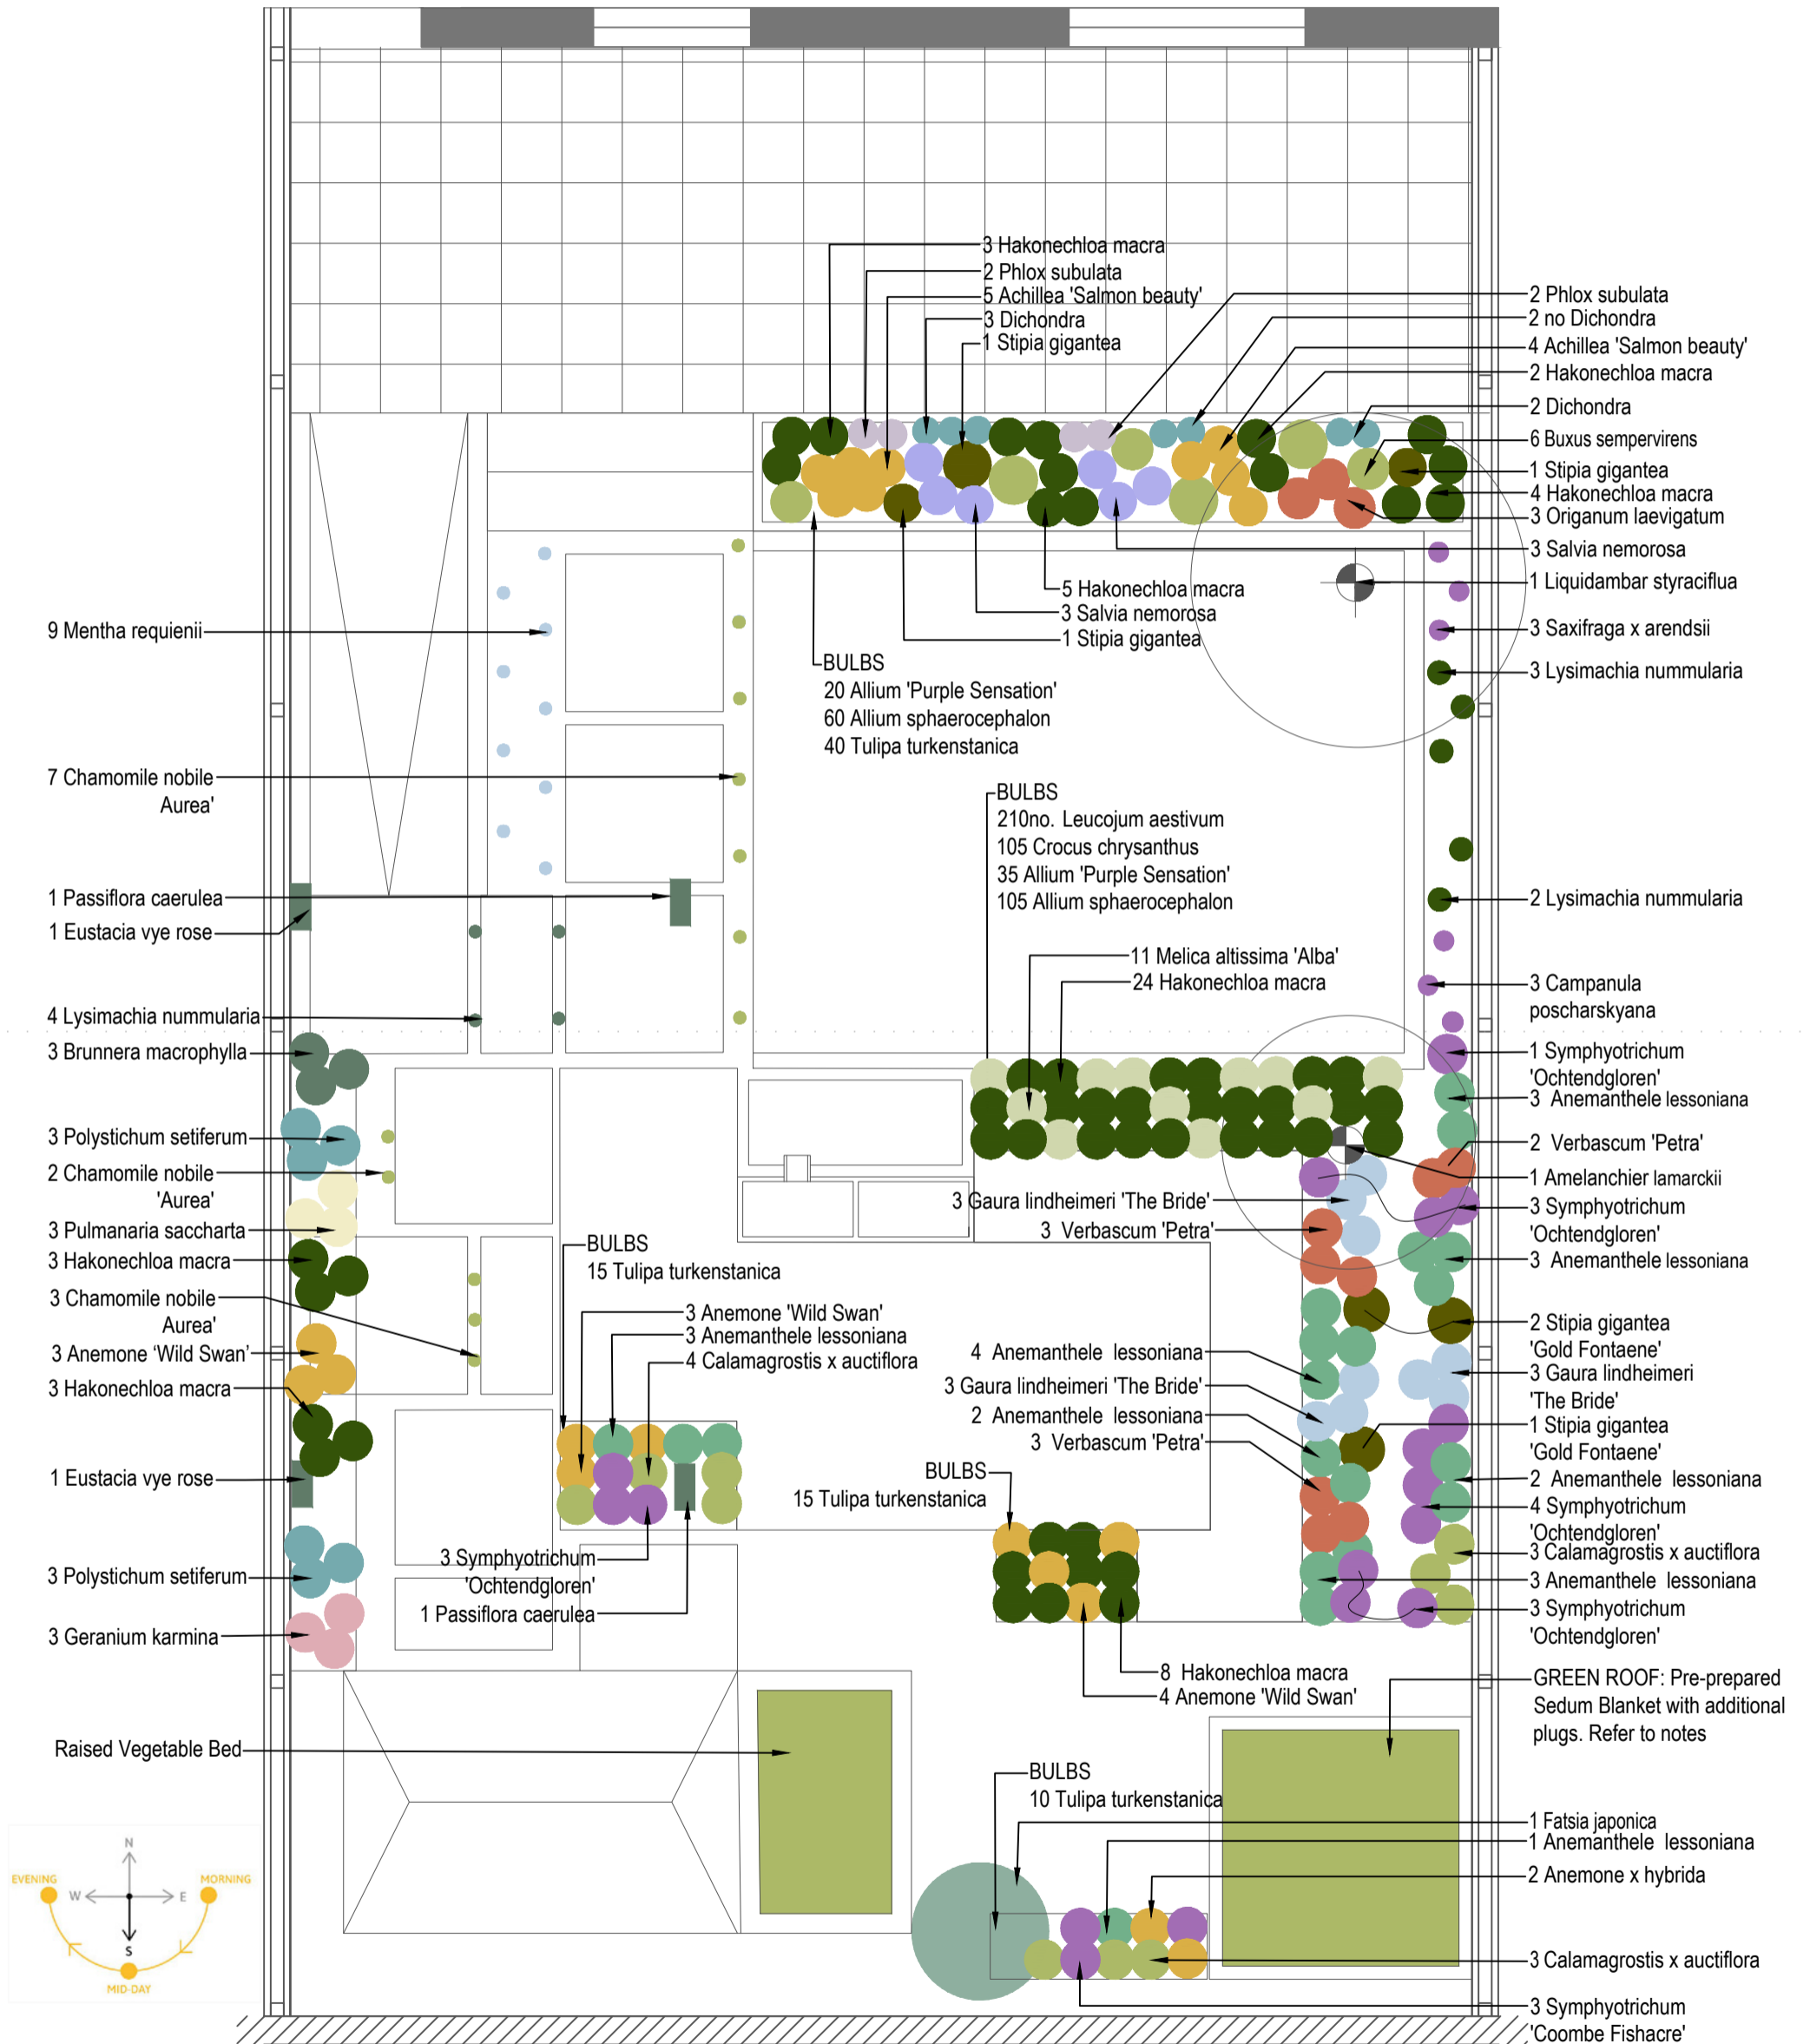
3 Hakonechloa macra
2 Phlox subulata
5 Achillea 'Salmon beauty'
3 Dichondra
1 Stipia gigantea

2 Phlox subulata
2 no Dichondra
4 Achillea 'Salmon beauty'
2 Hakonechloa macra
2 Dichondra
6 Buxus sempervirens
1 Stipia gigantea
4 Hakonechloa macra
3 Origanum laevigatum
3 Salvia nemorosa
1 Liquidambar styraciflua
3 Saxifraga x arendsii
3 Lysimachia nummularia

5 Hakonechloa macra
3 Salvia nemorosa
1 Stipia gigantea

BULBS
20 Allium 'Purple Sensation'
60 Allium sphaerocephalon
40 Tulipa turkenstanica

9 Mentha requienii

7 Chamomile nobile Aurea'

BULBS
210no. Leucojum aestivum
105 Crocus chrysanthus
35 Allium 'Purple Sensation'
105 Allium sphaerocephalon

1 Passiflora caerulea
1 Eustacia vye rose

2 Lysimachia nummularia

11 Melica altissima 'Alba'
24 Hakonechloa macra

3 Campanula poscharskyana

4 Lysimachia nummularia
3 Brunnera macrophylla

1 Symphyotrichum 'Ochtendgloren'
3 Anemanthele lessoniana
2 Verbascum 'Petra'
1 Amelanchier lamarckii
3 Symphyotrichum 'Ochtendgloren'
3 Anemanthele lessoniana

3 Polystichum setiferum
2 Chamomile nobile 'Aurea'
3 Pulmanaria saccharta
3 Hakonechloa macra
3 Chamomile nobile Aurea'
3 Anemone 'Wild Swan'
3 Hakonechloa macra

3 Gaura lindheimeri 'The Bride'
3 Verbascum 'Petra'

BULBS
15 Tulipa turkenstanica

3 Anemone 'Wild Swan'
3 Anemanthele lessoniana
4 Calamagrostis x auctiflora

4 Anemanthele lessoniana
3 Gaura lindheimeri 'The Bride'
2 Anemanthele lessoniana
3 Verbascum 'Petra'

2 Stipia gigantea 'Gold Fontaene'
3 Gaura lindheimeri 'The Bride'
1 Stipia gigantea 'Gold Fontaene'
2 Anemanthele lessoniana
4 Symphyotrichum 'Ochtendgloren'
3 Calamagrostis x auctiflora
3 Anemanthele lessoniana
3 Symphyotrichum 'Ochtendgloren'

BULBS
15 Tulipa turkenstanica

1 Eustacia vye rose

3 Symphyotrichum 'Ochtendgloren'
1 Passiflora caerulea

3 Polystichum setiferum
3 Geranium karmina

8 Hakonechloa macra
4 Anemone 'Wild Swan'

GREEN ROOF: Pre-prepared Sedum Blanket with additional plugs. Refer to notes

Raised Vegetable Bed

BULBS
10 Tulipa turkenstanica

1 Fatsia japonica
1 Anemanthele lessoniana
2 Anemone x hybrida

N
EVENING
MORNING
W
E
S
MID-DAY

3 Calamagrostis x auctiflora
3 Symphyotrichum 'Coombe Fishacre'